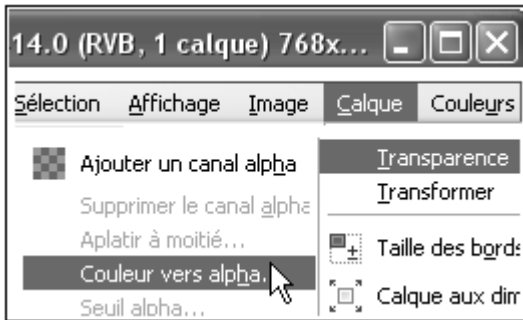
14.0 (RVB, 1 calque) 768x...

Sélection Affichage Image Calque Couleurs

Ajouter un canal alpha
Supprimer le canal alpha
Aplatir à moitié...
Couleur vers alpha...
Seuil alpha...

Transparence
Transformer
Taille des bords
Calque aux dim